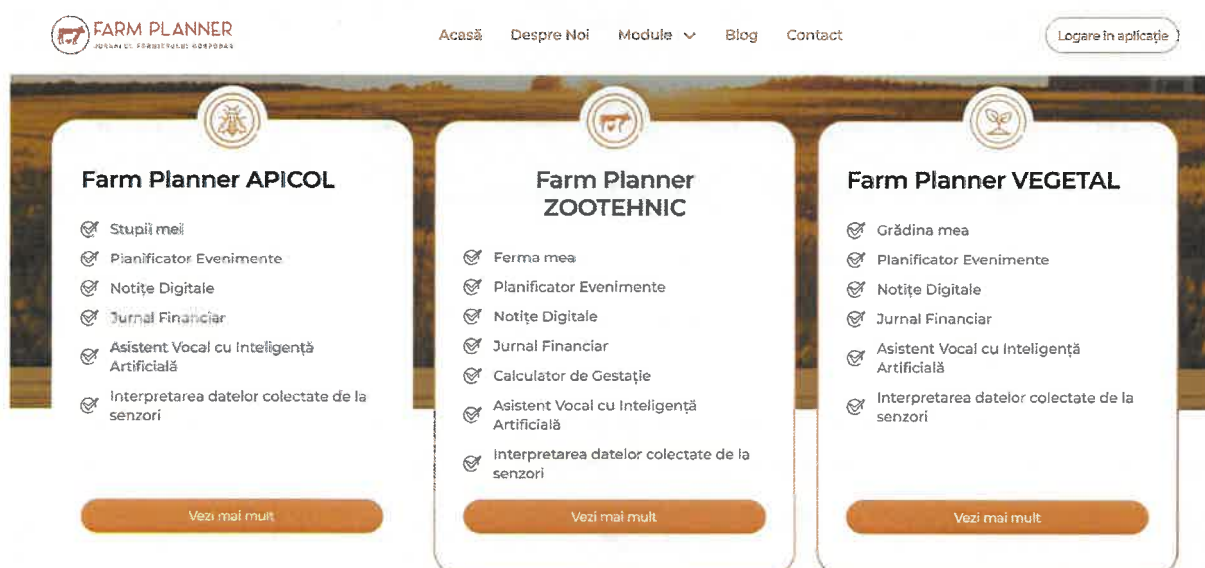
FARM PLANNER
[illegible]

Acasă Despre Noi Module Blog Contact

Logare în aplicație

Farm Planner APICOL

Stupii mei
Planificator Evenimente
Notițe Digitale
Jurnal Financiar
Asistent Vocal cu Inteligență Artificială
Interpretarea datelor colectate de la senzori

Vezi mai mult

Farm Planner ZOOTEHNIC

Ferma mea
Planificator Evenimente
Notițe Digitale
Jurnal Financiar
Calculator de Gestație
Asistent Vocal cu Inteligență Artificială
Interpretarea datelor colectate de la senzori

Vezi mai mult

Farm Planner VEGETAL

Grădina mea
Planificator Evenimente
Notițe Digitale
Jurnal Financiar
Asistent Vocal cu Inteligență Artificială
Interpretarea datelor colectate de la senzori

Vezi mai mult